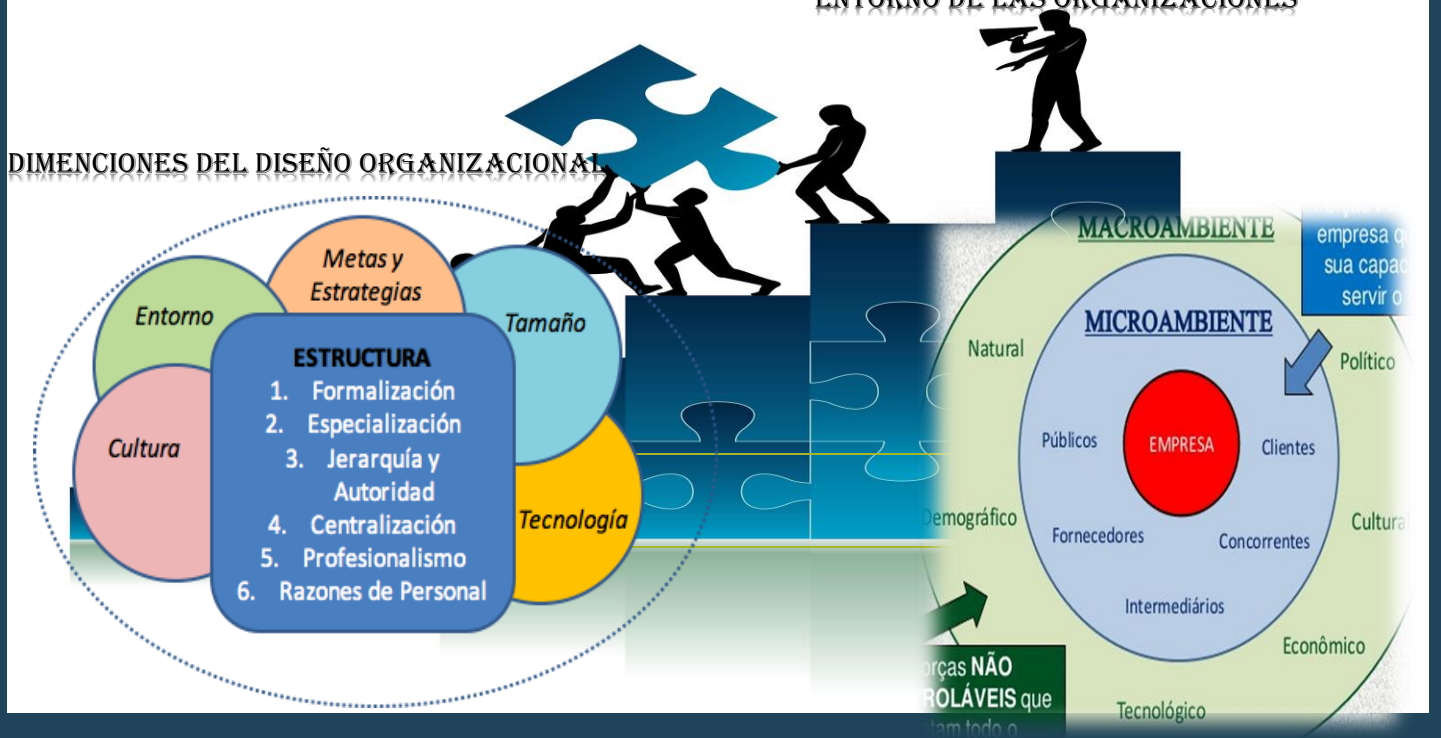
ENTORNO DE LAS ORGANIZACIONES

DIMENCIONES DEL DISEÑO ORGANIZACIONAL

Metas y Estrategias

Entorno

Tamaño

Cultura

Tecnología

ESTRUCTURA
1. Formalización
2. Especialización
3. Jerarquía y Autoridad
4. Centralización
5. Profesionalismo
6. Razones de Personal

MACROAMBIENTE

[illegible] empresa q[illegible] sua capac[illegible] servir o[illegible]

MICROAMBIENTE

Natural

Político

Públicos

EMPRESA

Clientes

Demográfico

Cultural

Fornecedores

Concorrentes

Intermediários

Econômico

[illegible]rças NÃO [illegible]ROLÁVEIS que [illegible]tam todo o

Tecnológico